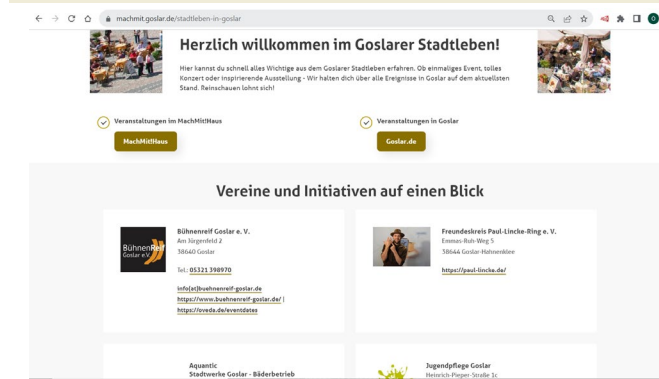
machmit.goslar.de/stadtleben-in-goslar

Herzlich willkommen im Goslarer Stadtleben!

Hier kannst du schnell alles Wichtige aus dem Goslarer Stadtleben erfahren. Ob einmaliges Event, tolles Konzert oder inspirierende Ausstellung - Wir halten dich über alle Ereignisse in Goslar auf dem aktuellsten Stand. Reinschauen lohnt sich!

Veranstaltungen im MachMitHaus

MachMitHaus

Veranstaltungen in Goslar

Goslar.de

Vereine und Initiativen auf einen Blick

BühnenReif Goslar e.V.

Bühnenreif Goslar e. V.
Am Jürgenfeld 2
38640 Goslar

Tel.: 05321 398970

info(at)buehnenreif-goslar.de
https://www.buehnenreif-goslar.de/ |
https://eveda.de/eventdates

Freundeskreis Paul-Lincke-Ring e. V.
Emmas-Ruh-Weg 5
38644 Goslar-Hahnenklee

https://paul-lincke.de/

Aquantic
Stadtwerke Goslar - Bäderbetrieb

Jugendpflege Goslar
Heinrich-Pieper-Straße 1c